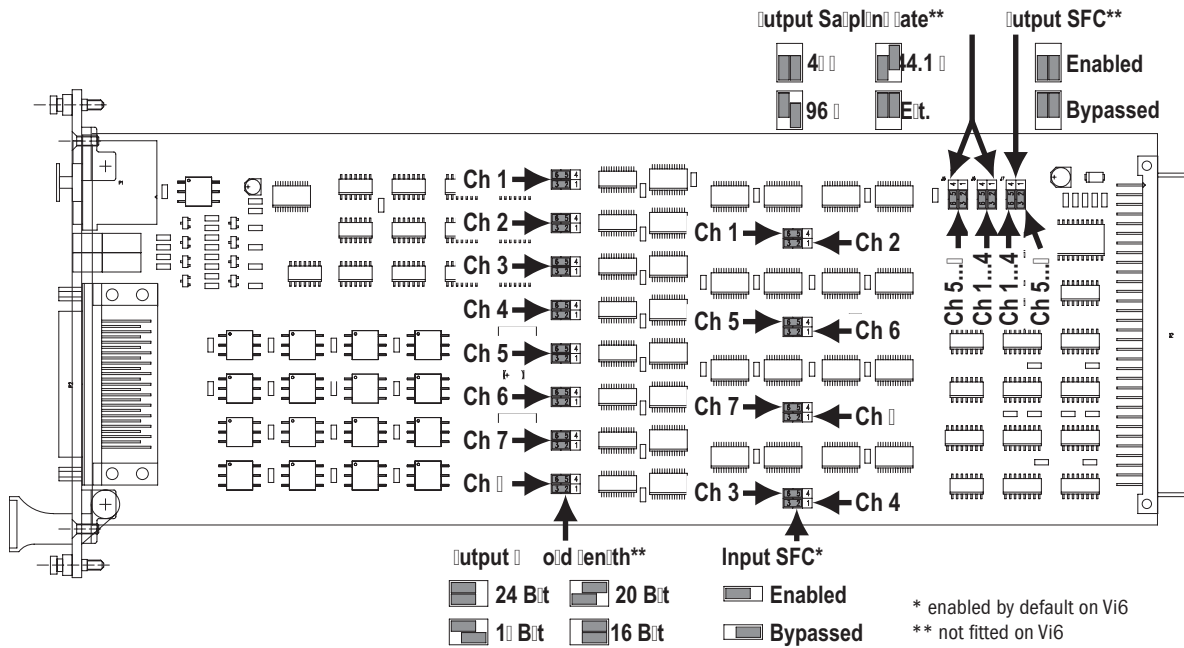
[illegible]utput Sa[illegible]pl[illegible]n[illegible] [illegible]ate**

4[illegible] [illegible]

44.1 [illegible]

96 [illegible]

E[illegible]t.

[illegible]utput SFC**

Enabled

Bypassed

Ch 1

Ch 2

Ch 3

Ch 4

Ch 5

Ch 6

Ch 7

Ch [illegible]

Ch 1

Ch 2

Ch 5

Ch 6

Ch 7

Ch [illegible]

Ch 3

Ch 4

Ch 5...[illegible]

Ch 1...4

Ch 1...4

Ch 5...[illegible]

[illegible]utput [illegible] o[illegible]d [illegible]en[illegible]th**

24 B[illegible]t

20 B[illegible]t

1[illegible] B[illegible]t

16 B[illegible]t

Input SFC*

Enabled

Bypassed

* enabled by default on Vi6
** not fitted on Vi6